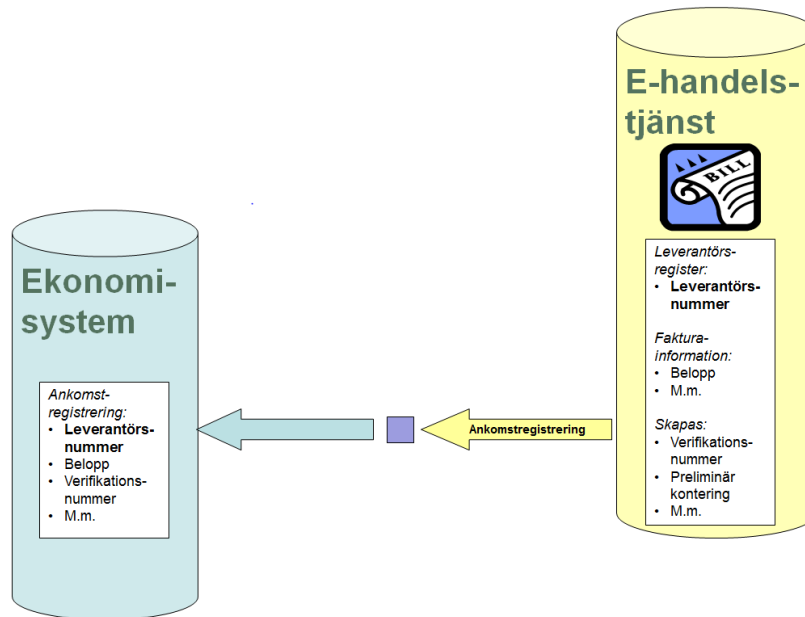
E-handels-tjänst

BILL

Leverantörs-register:
• Leverantörs-nummer

Faktura-information:
• Belopp
• M.m.

Skapas:
• Verifikations-nummer
• Preliminär kontering
• M.m.

Ekonomi-system

Ankomst-registrering:
• Leverantörs-nummer
• Belopp
• Verifikations-nummer
• M.m.

Ankomstregistrering